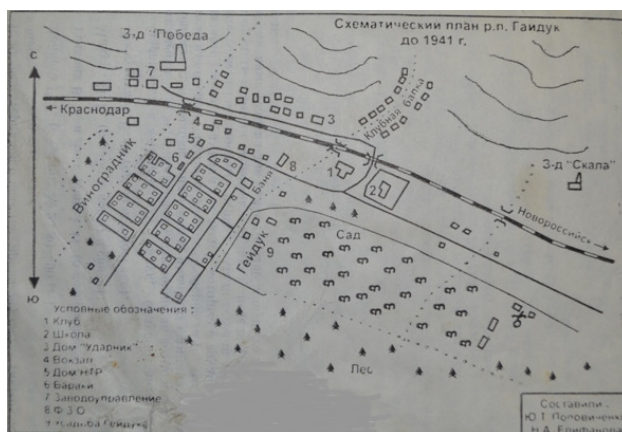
Схематический план р.п. Гайдук до 1941 г.

З-д "Победа"

С

Ю

Краснодар

7

4

5

3

6

Виноградник

8

Клубная балка

Балка

1

2

З-д "Скала"

Новороссийск

Сад

9

Гайдук

Лес

Условные обозначения:
1 Клуб
2 Школа
3 Дом "Ударник"
4 Вокзал
5 Дом ИТР
6 Бараки
7 Заводоуправление
8 Ф З О
9 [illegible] Гайдука

Составили:
Ю.Т. Половинченко
Н.А. Епифанова